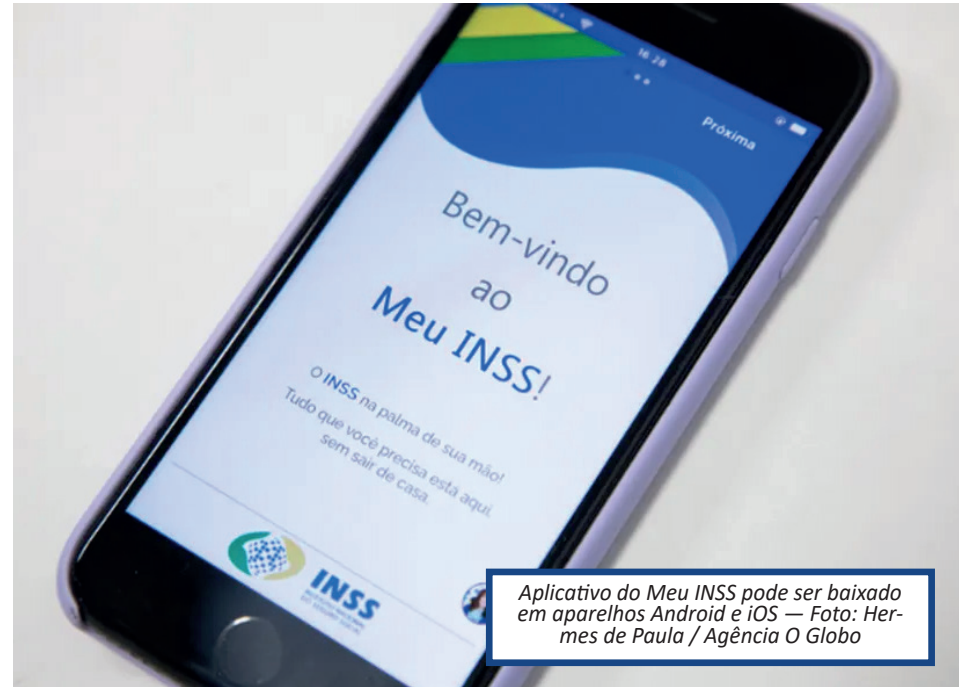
16:28

Próxima

Bem-vindo ao Meu INSS!

O INSS na palma de sua mão! Tudo que você precisa está aqui sem sair de casa.

INSS

Aplicativo do Meu INSS pode ser baixado em aparelhos Android e iOS — Foto: Hermes de Paula / Agência O Globo